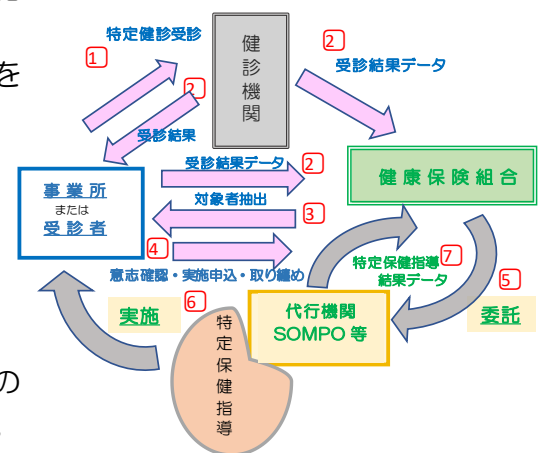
を

の

特定健診受診
1
2
健診機関
2
受診結果データ
受診結果
受診結果データ
2
健康保険組合
事業所
または
受診者
対象者抽出
3
4
意志確認・実施申込・取り纏め
特定保健指導
結果データ
7
5
実施
6
代行機関
SOMPO等
委託
特定保健指導